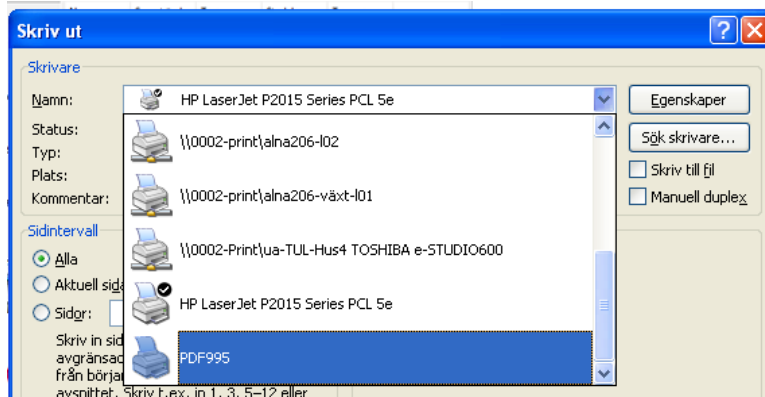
Skriv ut

Skrivare

Namn: HP LaserJet P2015 Series PCL 5e

Egenskaper

Status:

Typ:

Plats:

Kommentar:

Sök skrivare...

Skriv till fil

Manuell duplex

\\0002-print\alna206-l02

\\0002-print\alna206-växt-l01

\\0002-Print\ua-TUL-Hus4 TOSHIBA e-STUDIO600

HP LaserJet P2015 Series PCL 5e

PDF995

Sidintervall

Alla

Aktuell sid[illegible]

Sidor:

Skriv in sid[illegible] avgränsad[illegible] från början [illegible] avsnittet. Skriv t.ex. in 1, 3, 5–12 eller